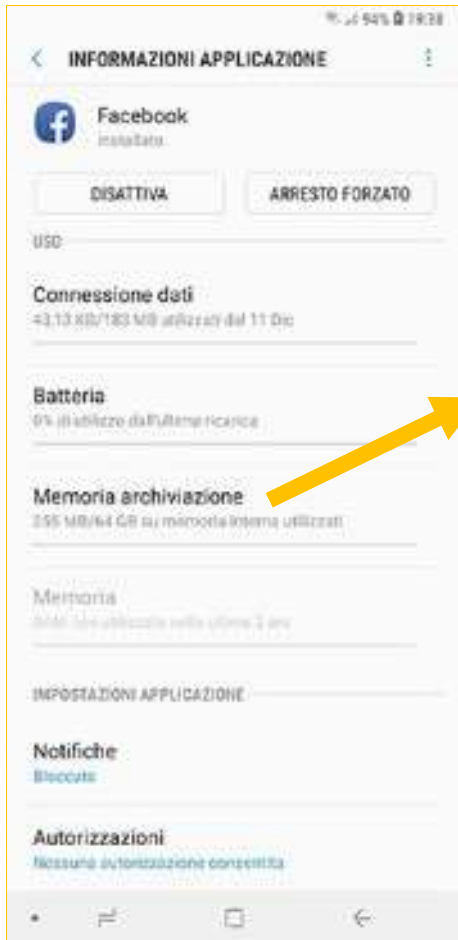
94% 19:38

INFORMAZIONI APPLICAZIONE

Facebook
Installato

DISATTIVA

ARRESTO FORZATO

USO

Connessione dati
43,13 KB/183 MB utilizzati dal 11 Dic

Batteria
0% di utilizzo dall'ultima ricarica

Memoria archiviazione
255 MB/64 GB su memoria interna utilizzati

Memoria
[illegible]

IMPOSTAZIONI APPLICAZIONE

Notifiche
Bloccate

Autorizzazioni
Nessuna autorizzazione consentita